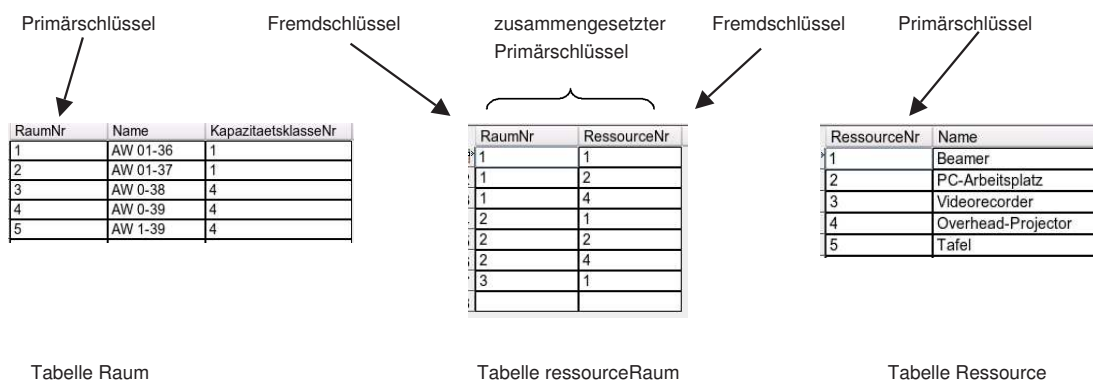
Primärschlüssel

Fremdschlüssel

zusammengesetzter Primärschlüssel

Fremdschlüssel

Primärschlüssel

| RaumNr | Name | KapazitaetsklasseNr |
|---|---|---|
| 1 | AW 01-36 | 1 |
| 2 | AW 01-37 | 1 |
| 3 | AW 0-38 | 4 |
| 4 | AW 0-39 | 4 |
| 5 | AW 1-39 | 4 |

| RaumNr | RessourceNr |
|---|---|
| 1 | 1 |
| 1 | 2 |
| 1 | 4 |
| 2 | 1 |
| 2 | 2 |
| 2 | 4 |
| 3 | 1 |
| | |

| RessourceNr | Name |
|---|---|
| 1 | Beamer |
| 2 | PC-Arbeitsplatz |
| 3 | Videorecorder |
| 4 | Overhead-Projector |
| 5 | Tafel |

Tabelle Raum

Tabelle ressourceRaum

Tabelle Ressource